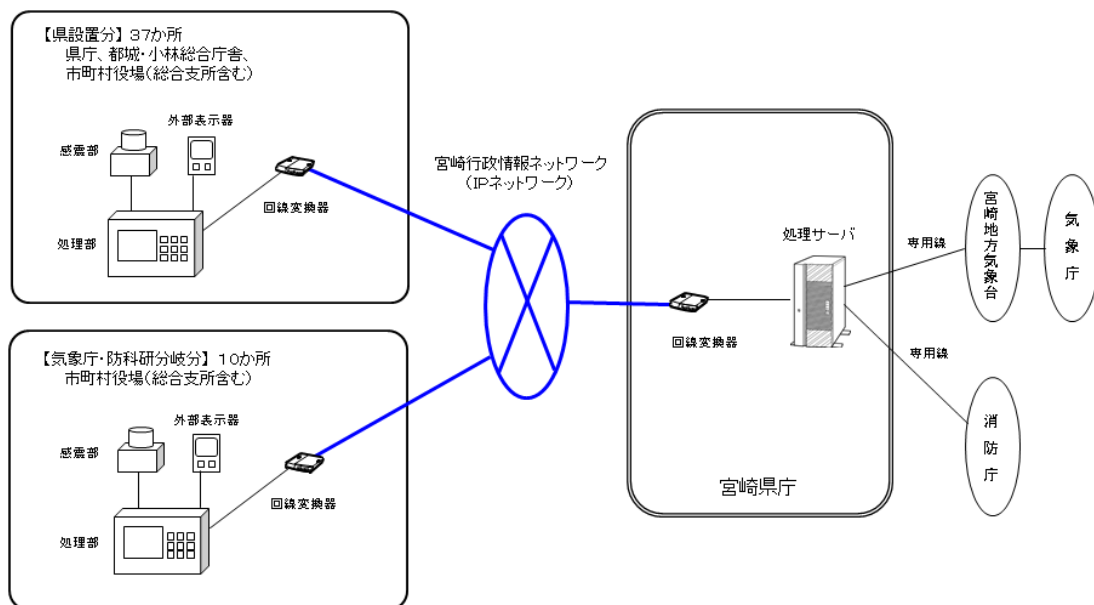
【県設置分】37か所
県庁、都城・小林総合庁舎、
市町村役場(総合支所含む)

外部表示器
感震部
回線変換器
処理部

宮崎行政情報ネットワーク
(IPネットワーク)

【気象庁・防科研分岐分】10か所
市町村役場(総合支所含む)

外部表示器
感震部
回線変換器
処理部

処理サーバ
回線変換器
宮崎県庁

専用線
宮崎地方気象台
気象庁
専用線
消防庁